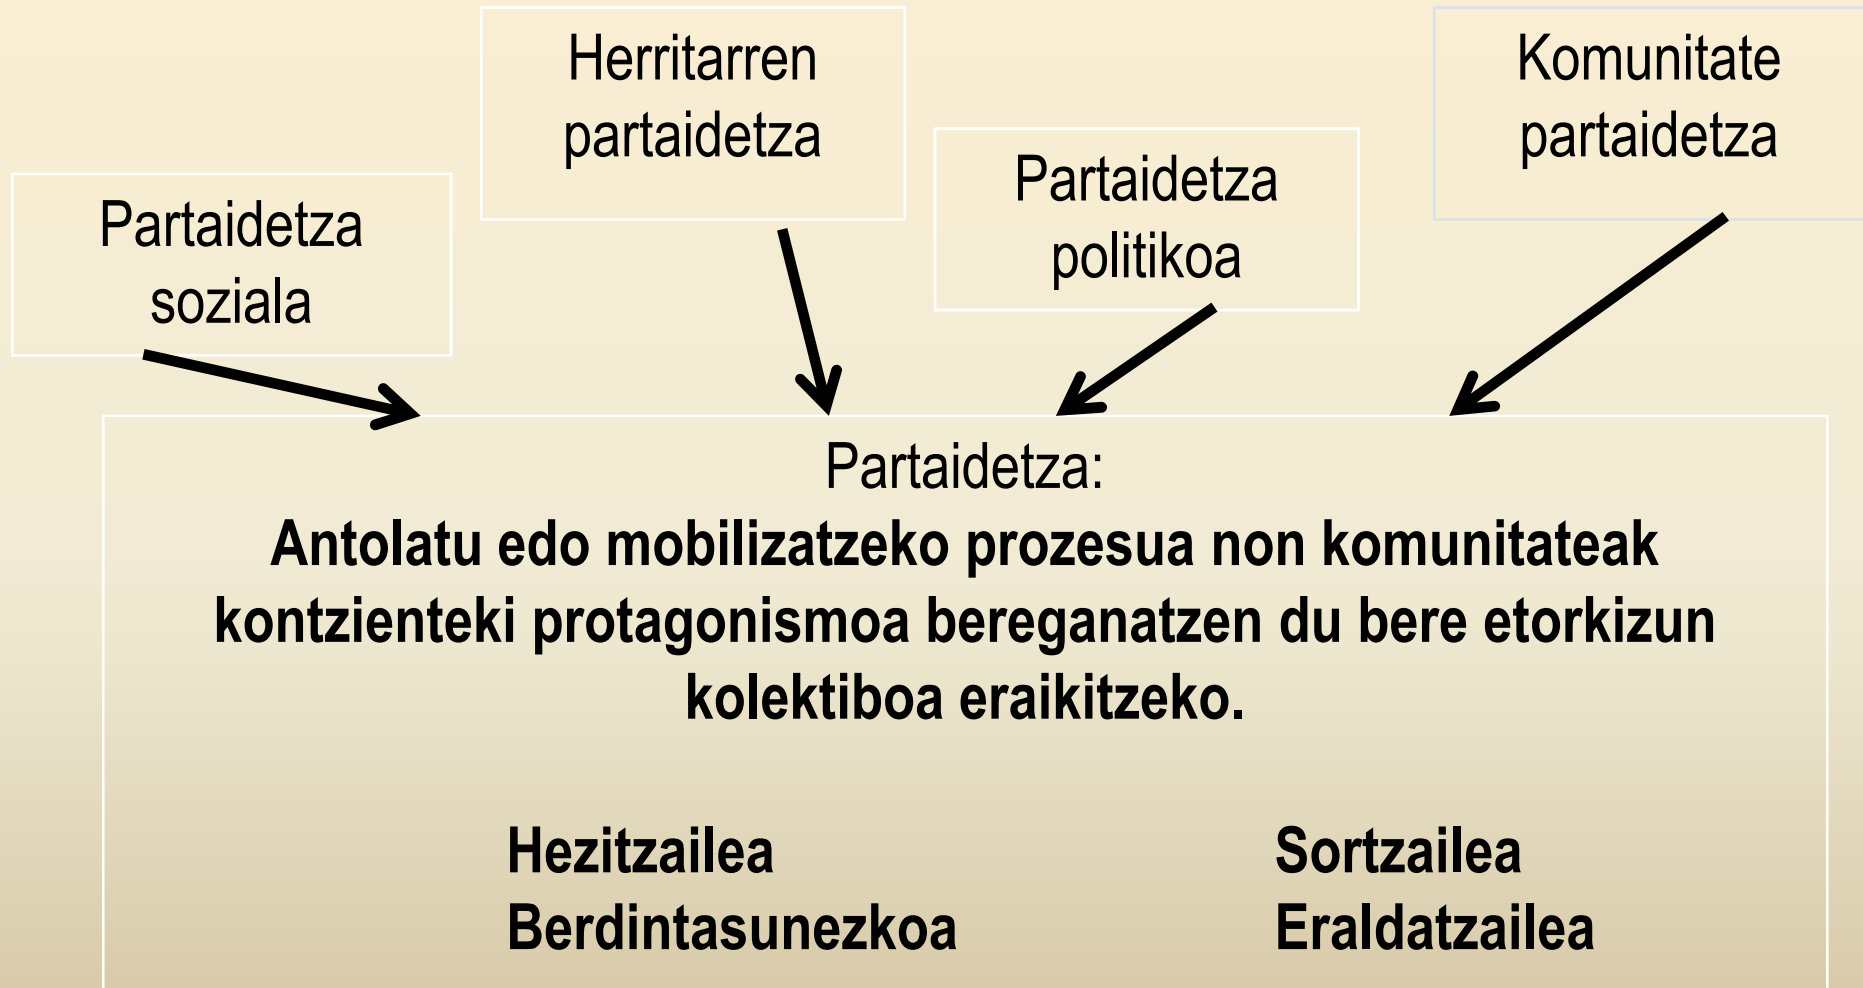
Herritarren partaidetza

Komunitate partaidetza

Partaidetza politikoa

Partaidetza soziala

Partaidetza:
**Antolatu edo mobilizatzeko prozesua non komunitateak kontzienteki protagonismoa bereganatzen du bere etorkizun kolektiboa eraikitzeko.**

**Hezitzailea**
**Berdintasunezkoa**

**Sortzailea**
**Eraldatzailea**